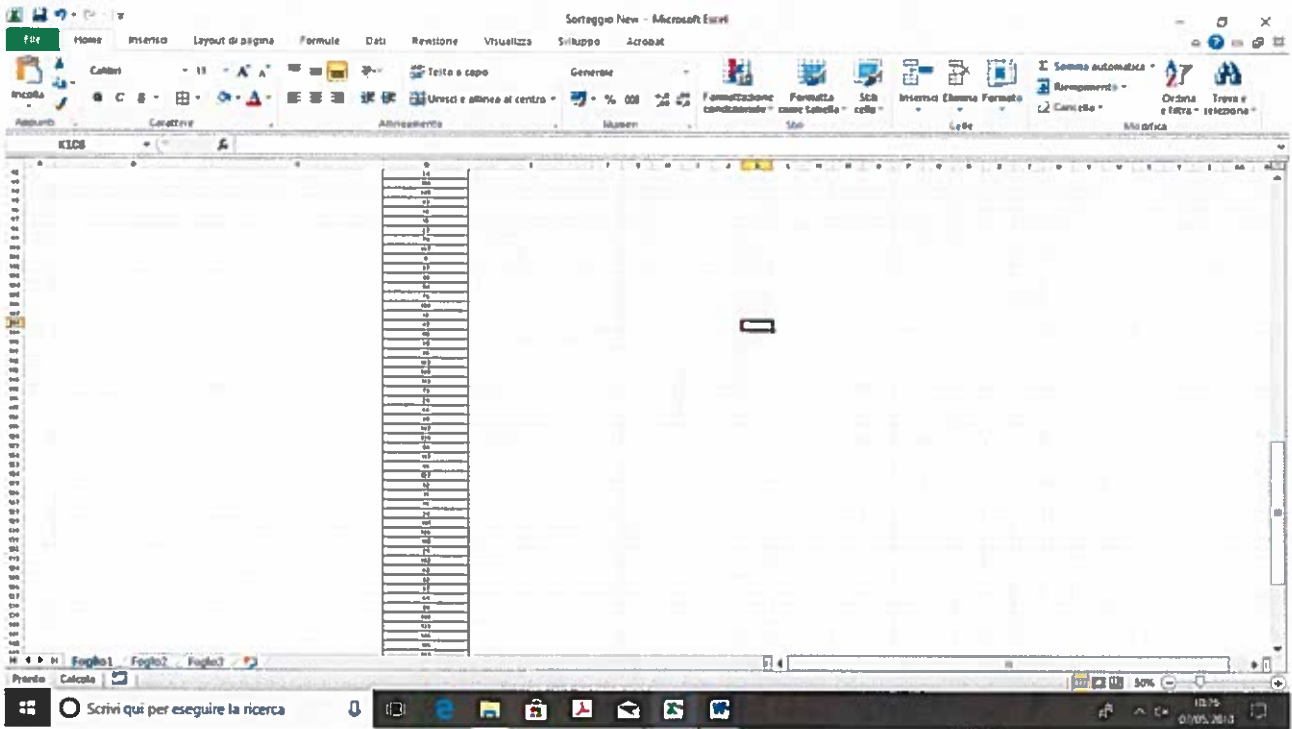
Sorteggio New - Microsoft Excel

File Home Inserisci Layout di pagina Formule Dati Revisione Visualizza Sviluppo Acrobat

Incolla Calibri 11 Testo a capo Generale Unisci e allinea al centro % 000 Formattazione condizionale Formatta come tabella Stili cella Inserisci Elimina Formato Somma automatica Riempimento Cancella Ordina e filtra Trova e seleziona

Appunti Carattere Allineamento Numeri Stili Celle Modifica

K108

Foglio1 Foglio2 Foglio3

Pronto Calcola

50%

Scrivi qui per eseguire la ricerca

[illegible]